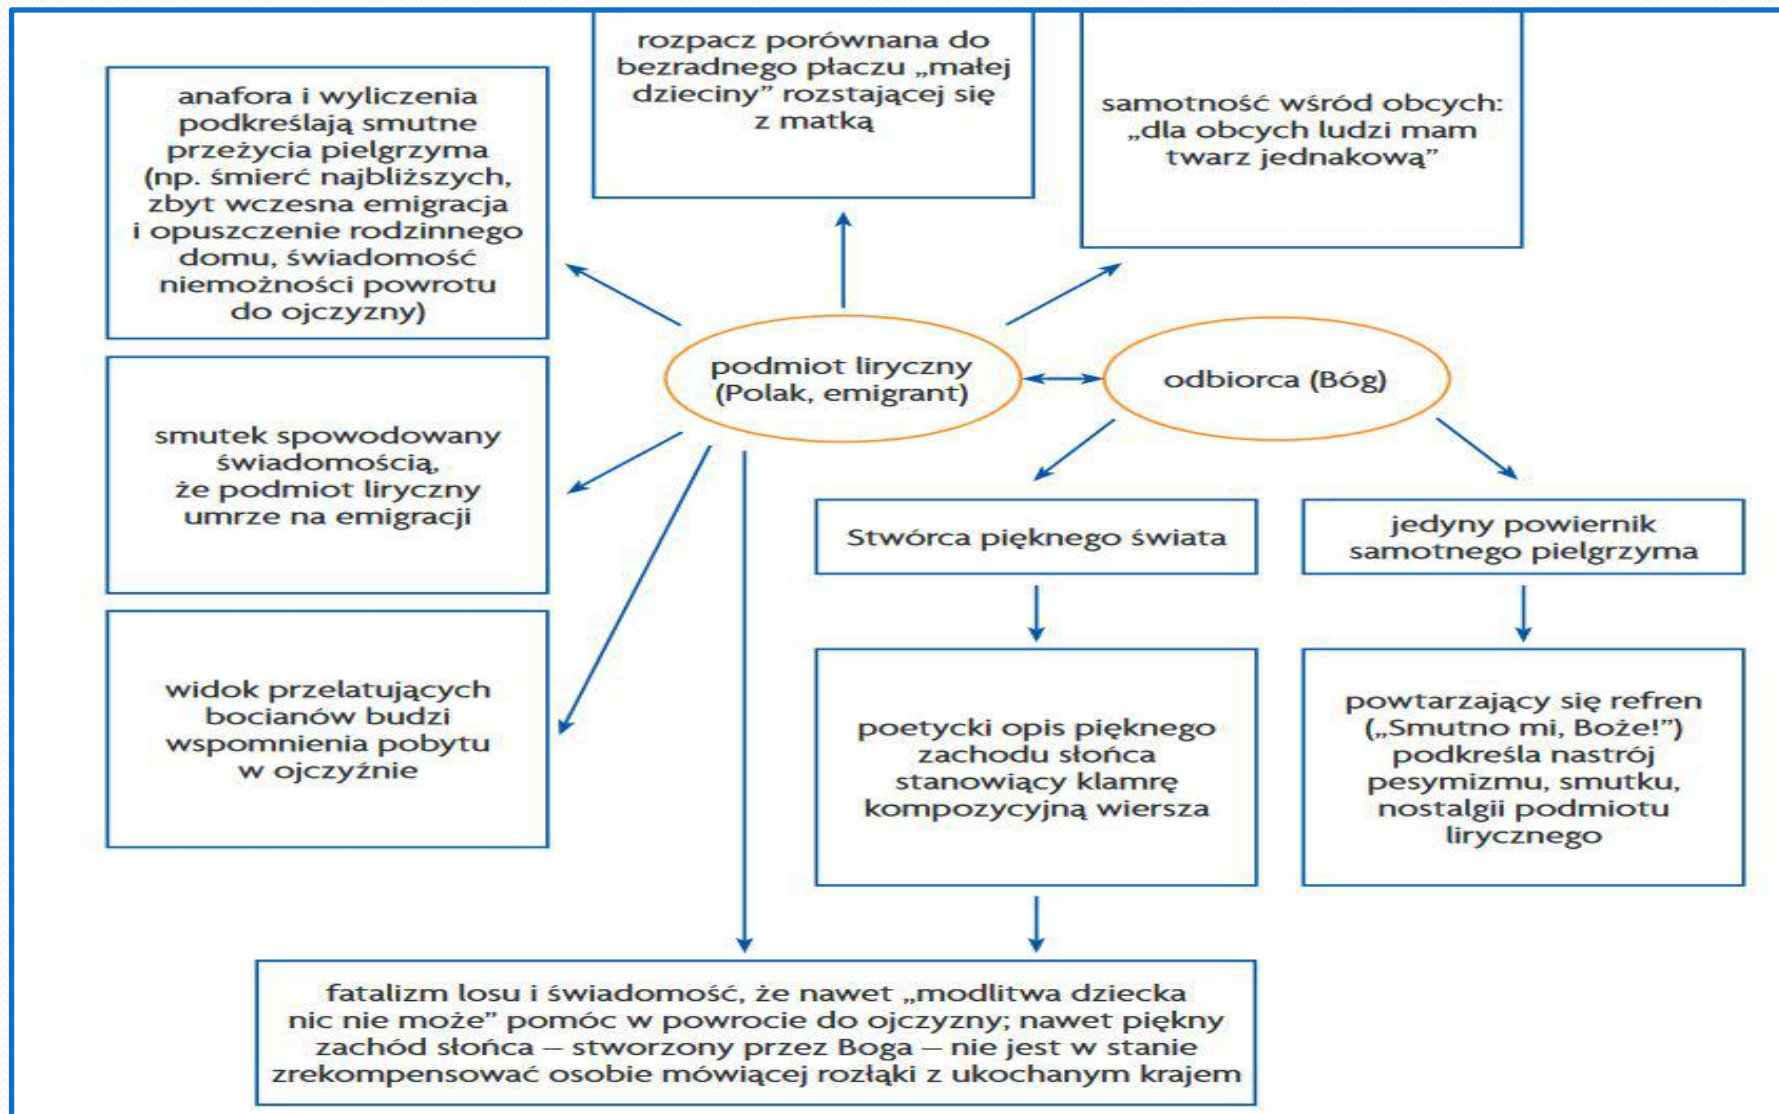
rozpacz porównana do bezradnego płaczu „małej dzieciny” rozstającej się z matką

anafora i wyliczenia podkreślają smutne przeżycia pielgrzyma (np. śmierć najbliższych, zbyt wczesna emigracja i opuszczenie rodzinnego domu, świadomość niemożności powrotu do ojczyzny)

samotność wśród obcych: „dla obcych ludzi mam twarz jednakową”

podmiot liryczny (Polak, emigrant)

odbiorca (Bóg)

smutek spowodowany świadomością, że podmiot liryczny umrze na emigracji

Stwórca pięknego świata

jedyny powiernik samotnego pielgrzyma

widok przelatujących bocianów budzi wspomnienia pobytu w ojczyźnie

poetycki opis pięknego zachodu słońca stanowiący klamrę kompozycyjną wiersza

powtarzający się refren („Smutno mi, Boże!”) podkreśla nastrój pesymizmu, smutku, nostalgii podmiotu lirycznego

fatalizm losu i świadomość, że nawet „modlitwa dziecka nic nie może” pomóc w powrocie do ojczyzny; nawet piękny zachód słońca — stworzony przez Boga — nie jest w stanie zrekompensować osobie mówiącej rozłąki z ukochanym krajem